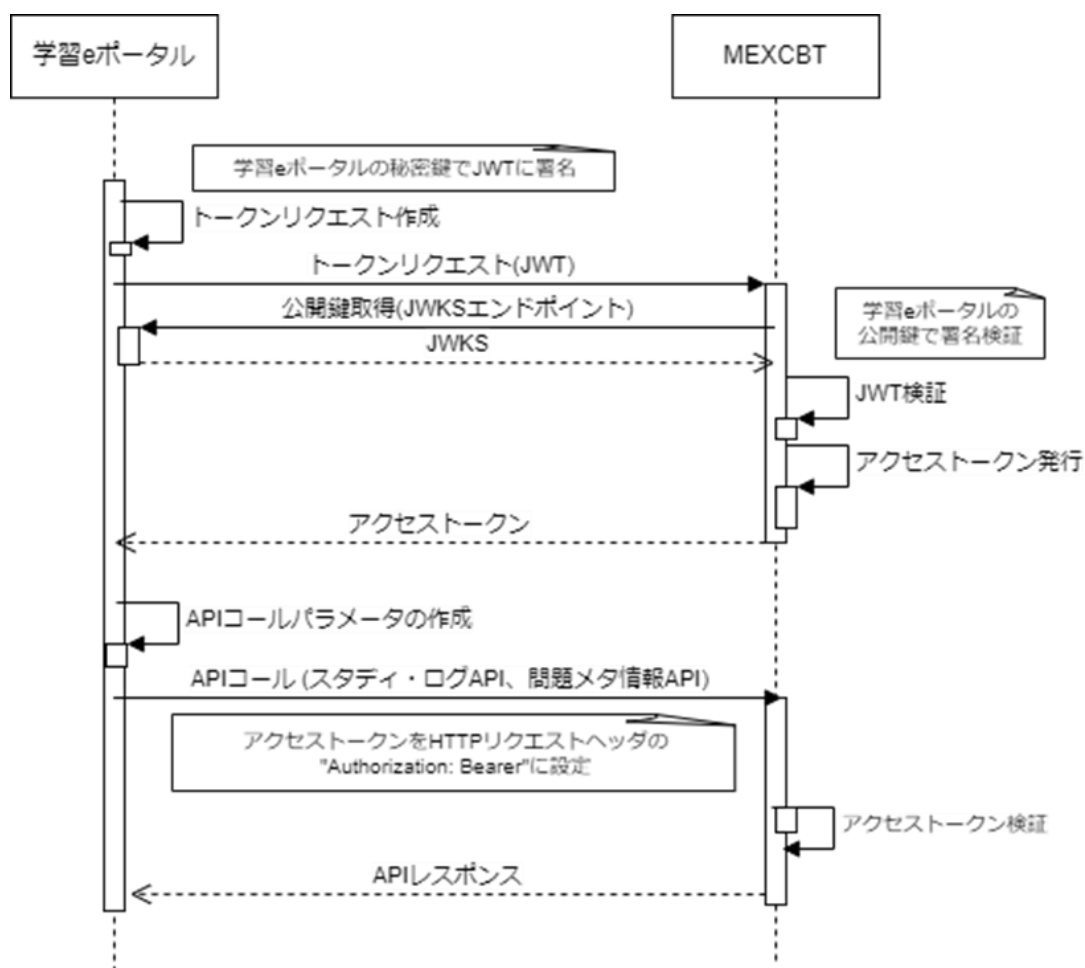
学習eポータル

MEXCBT

学習eポータルの秘密鍵でJWTに署名

トークンリクエスト作成

トークンリクエスト(JWT)

公開鍵取得(JWKSエンドポイント)

学習eポータルの公開鍵で署名検証

JWKS

JWT検証

アクセストークン発行

アクセストークン

APIコールパラメータの作成

APIコール (スタディ・ログAPI、問題メタ情報API)

アクセストークンをHTTPリクエストヘッダの "Authorization: Bearer"に設定

アクセストークン検証

APIレスポンス